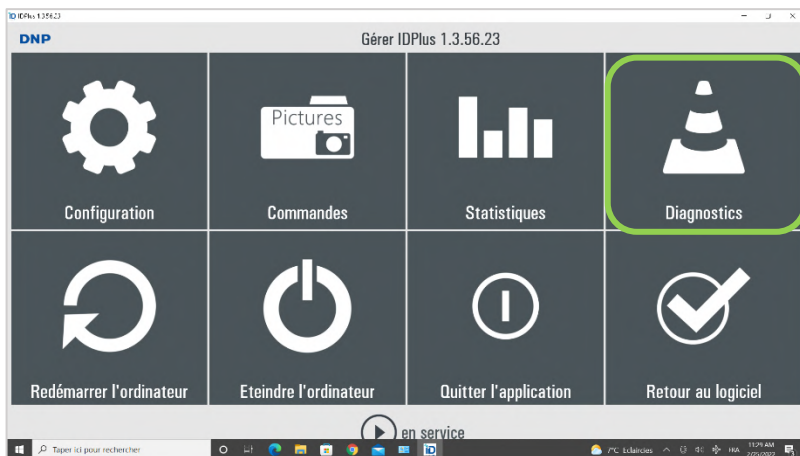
IDPlus 1.3.56.23

DNP

Gérer IDPlus 1.3.56.23

Pictures

Configuration

Commandes

Statistiques

Diagnostics

Redémarrer l'ordinateur

Eteindre l'ordinateur

Quitter l'application

Retour au logiciel

en service

Taper ici pour rechercher

7°C Eclaircies

FRA

11:29 AM

2/25/2022